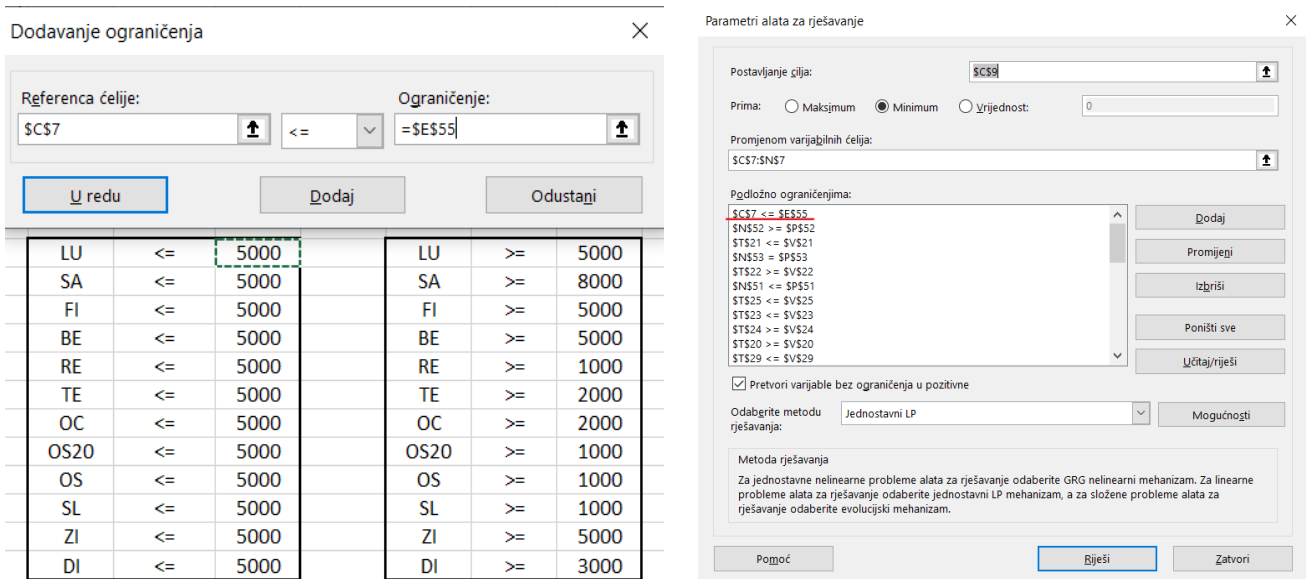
Dodavanje ograničenja

Referenca ćelije:
$C$7
<=
Ograničenje:
=$E$55

U redu
Dodaj
Odustani

| LU | <= | 5000 |
|---|---|---|
| SA | <= | 5000 |
| FI | <= | 5000 |
| BE | <= | 5000 |
| RE | <= | 5000 |
| TE | <= | 5000 |
| OC | <= | 5000 |
| OS20 | <= | 5000 |
| OS | <= | 5000 |
| SL | <= | 5000 |
| ZI | <= | 5000 |
| DI | <= | 5000 |

| LU | >= | 5000 |
|---|---|---|
| SA | >= | 8000 |
| FI | >= | 5000 |
| BE | >= | 5000 |
| RE | >= | 1000 |
| TE | >= | 2000 |
| OC | >= | 2000 |
| OS20 | >= | 1000 |
| OS | >= | 1000 |
| SL | >= | 1000 |
| ZI | >= | 5000 |
| DI | >= | 3000 |

Parametri alata za rješavanje

Postavljanje cilja:
$C$9
Prima: Maksimum Minimum Vrijednost: 0

Promjenom varijabilnih ćelija:
$C$7:$N$7

Podložno ograničenjima:
$C$7 <= $E$55
$N$52 >= $P$52
$T$21 <= $V$21
$N$53 = $P$53
$T$22 >= $V$22
$N$51 <= $P$51
$T$25 <= $V$25
$T$23 <= $V$23
$T$24 >= $V$24
$T$20 >= $V$20
$T$29 <= $V$29

Dodaj
Promijeni
Izbriši
Poništi sve
Učitaj/riješi

Pretvori varijable bez ograničenja u pozitivne

Odaberite metodu rješavanja:
Jednostavni LP
Mogućnosti

Metoda rješavanja
Za jednostavne nelinearne probleme alata za rješavanje odaberite GRG nelinearni mehanizam. Za linearne probleme alata za rješavanje odaberite jednostavni LP mehanizam, a za složene probleme alata za rješavanje odaberite evolucijski mehanizam.

Pomoć
Riješi
Zatvori